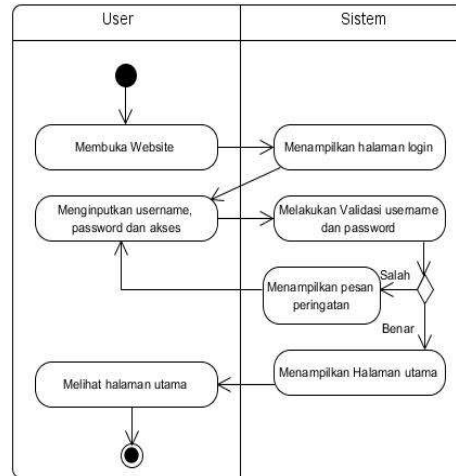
User

Sistem

Membuka Website

Menampilkan halaman login

Menginputkan username, password dan akses

Melakukan Validasi usemame dan password

Salah

Menampilkan pesan peringatan

Benar

Menampilkan Halaman utama

Melihat halaman utama